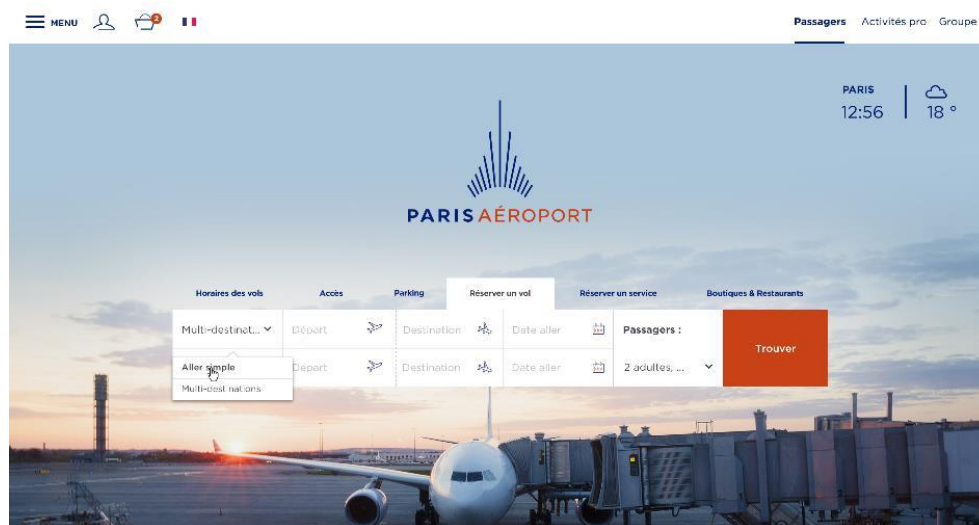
MENU 2

Passagers Activités pro Groupe

PARIS
12:56
18 °

PARIS AÉROPORT

Horaires des vols
Accès
Parking
Réserver un vol
Réserver un service
Boutiques & Restaurants

Multi-destinat...
Départ
Destination
Date aller
Passagers :
Trouver

Aller simple
Multi-destinations
Départ
Destination
Date aller
2 adultes, ...